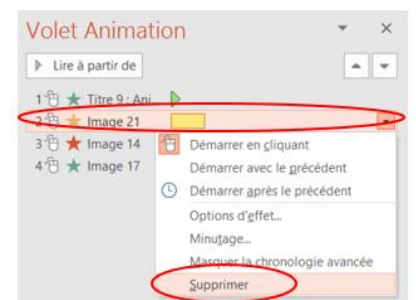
Volet Animation

Lire à partir de

1 Titre 9 : Ani...

2 Image 21

3 Image 14

4 Image 17

Démarrer en cliquant

Démarrer avec le précédent

Démarrer après le précédent

Options d'effet...

Minutage...

Masquer la chronologie avancée

Supprimer